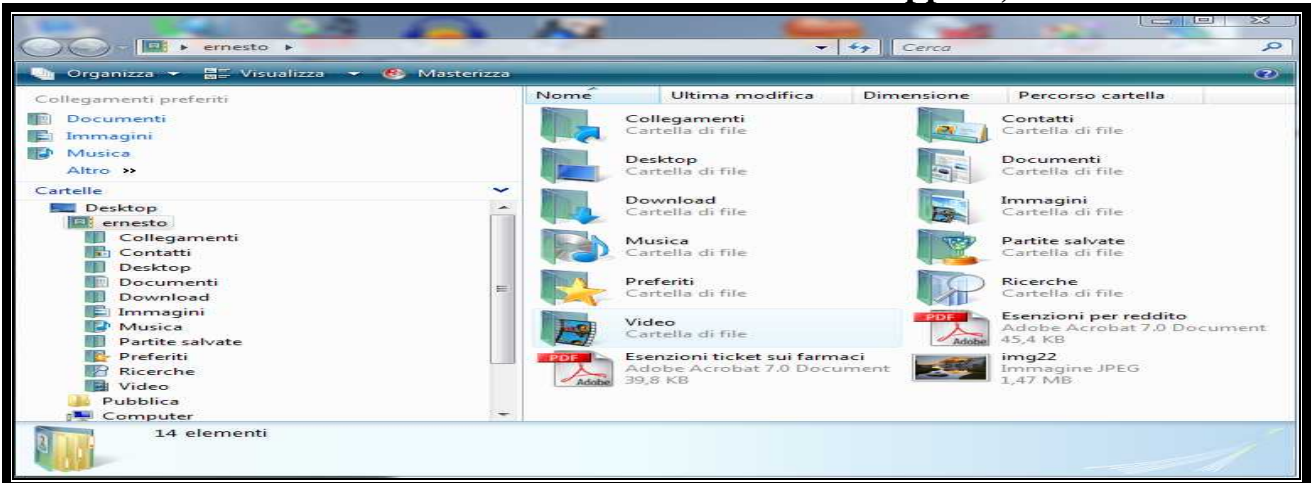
ernesto ▸

Cerca

Organizza ▾ Visualizza ▾ Masterizza

Collegamenti preferiti

Documenti
Immagini
Musica
Altro »

Cartelle

Desktop
ernesto
Collegamenti
Contatti
Desktop
Documenti
Download
Immagini
Musica
Partite salvate
Preferiti
Ricerche
Video
Pubblica
Computer

Nome | Ultima modifica | Dimensione | Percorso cartella

Collegamenti
Cartella di file

Contatti
Cartella di file

Desktop
Cartella di file

Documenti
Cartella di file

Download
Cartella di file

Immagini
Cartella di file

Musica
Cartella di file

Partite salvate
Cartella di file

Preferiti
Cartella di file

Ricerche
Cartella di file

Video
Cartella di file

PDF Adobe
Esenzioni per reddito
Adobe Acrobat 7.0 Document
45,4 KB

PDF Adobe
Esenzioni ticket sui farmaci
Adobe Acrobat 7.0 Document
39,8 KB

img22
Immagine JPEG
1,47 MB

14 elementi